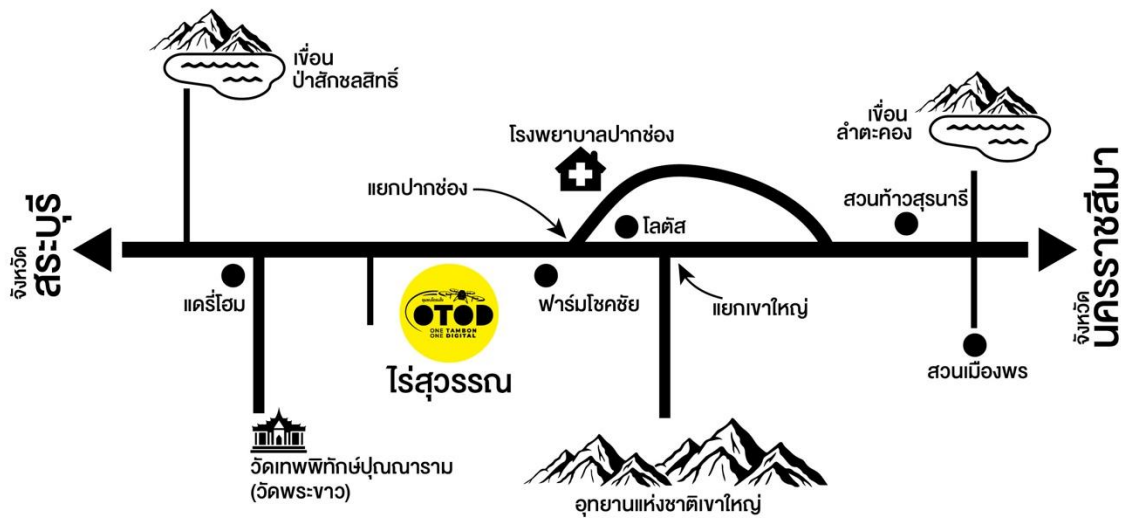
เขื่อน
ป่าสักชลสิทธิ์

เขื่อน
ลำตะคอง

โรงพยาบาลปากช่อง

แยกปากช่อง

โลตัส

สวนท้าวสุรนารี

จังหวัด
สระบุรี

จังหวัด
นครราชสีมา

แดรี่โฮม

OTOD
ONE TAMBON ONE DIGITAL

ฟาร์มโชคชัย

แยกเขาใหญ่

ไร่สุวรรณ

สวนเมืองพร

วัดเทพพิทักษ์ปุณณาราม
(วัดพระขาว)

อุทยานแห่งชาติเขาใหญ่